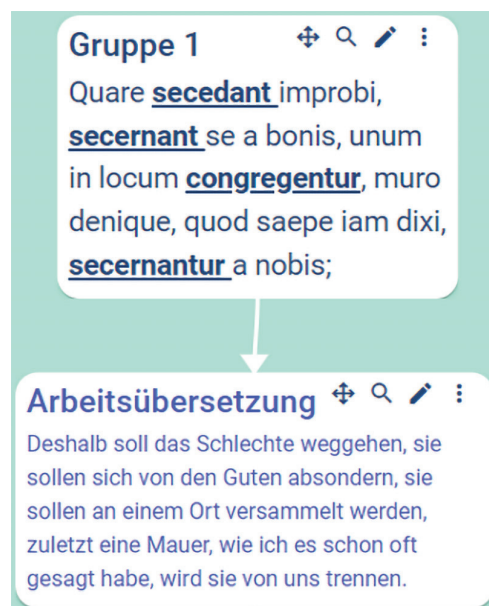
Gruppe 1

Quare secedant improbi, secernant se a bonis, unum in locum congregentur, muro denique, quod saepe iam dixi, secernantur a nobis;

Arbeitsübersetzung

Deshalb soll das Schlechte weggehen, sie sollen sich von den Guten absondern, sie sollen an einem Ort versammelt werden, zuletzt eine Mauer, wie ich es schon oft gesagt habe, wird sie von uns trennen.